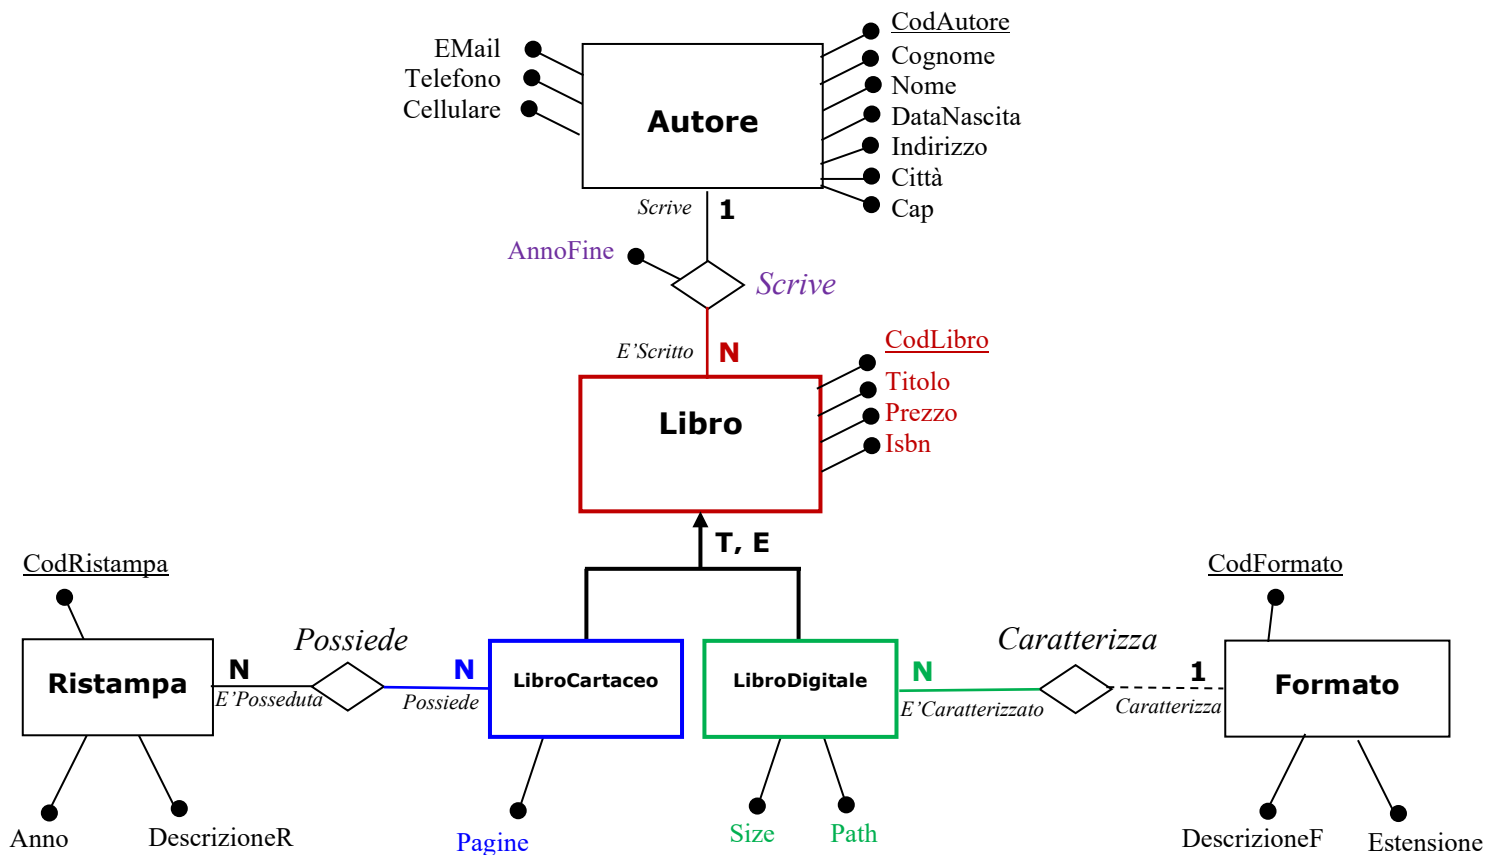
EMail
Telefono
Cellulare

Autore

CodAutore
Cognome
Nome
DataNascita
Indirizzo
Città
Cap

Scrive
1
AnnoFine
Scrive
E'Scritto
N

Libro

CodLibro
Titolo
Prezzo
Isbn

T, E

CodRistampa
Ristampa
N
E'Posseduta
Possiede
N
Possiede
LibroCartaceo
LibroDigitale
N
E'Caratterizzato
Caratterizza
1
Caratterizza
CodFormato
Formato

Anno
DescrizioneR
Pagine
Size
Path
DescrizioneF
Estensione